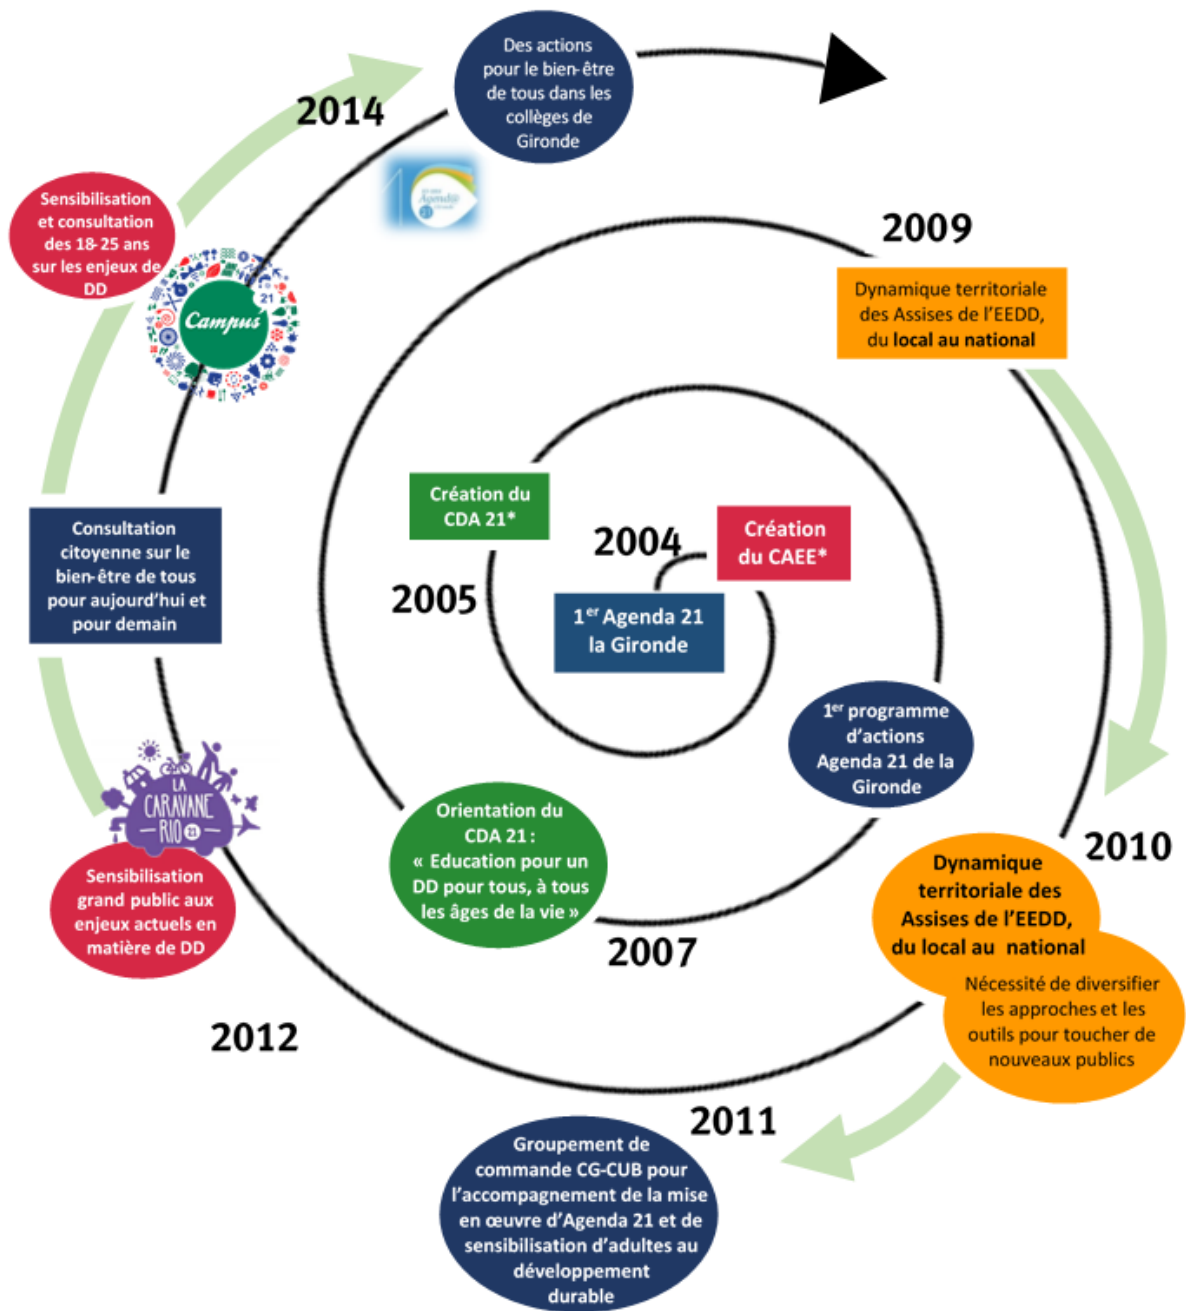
2004

Création du CAEE*

$1^{er}$ Agenda 21 la Gironde

2005

Création du CDA 21*

$1^{er}$ programme d'actions Agenda 21 de la Gironde

2007

Orientation du CDA 21 : « Education pour un DD pour tous, à tous les âges de la vie »

2009

Dynamique territoriale des Assises de l'EEDD, du local au national

2010

Dynamique territoriale des Assises de l'EEDD, du local au national

Nécessité de diversifier les approches et les outils pour toucher de nouveaux publics

2011

Groupement de commande CG-CUB pour l'accompagnement de la mise en œuvre d'Agenda 21 et de sensibilisation d'adultes au développement durable

2012

LA CARAVANE RIO

Sensibilisation grand public aux enjeux actuels en matière de DD

Consultation citoyenne sur le bien-être de tous pour aujourd'hui et pour demain

Campus 21

Sensibilisation et consultation des 18-25 ans sur les enjeux de DD

2014

Agenda 21

Des actions pour le bien-être de tous dans les collèges de Gironde